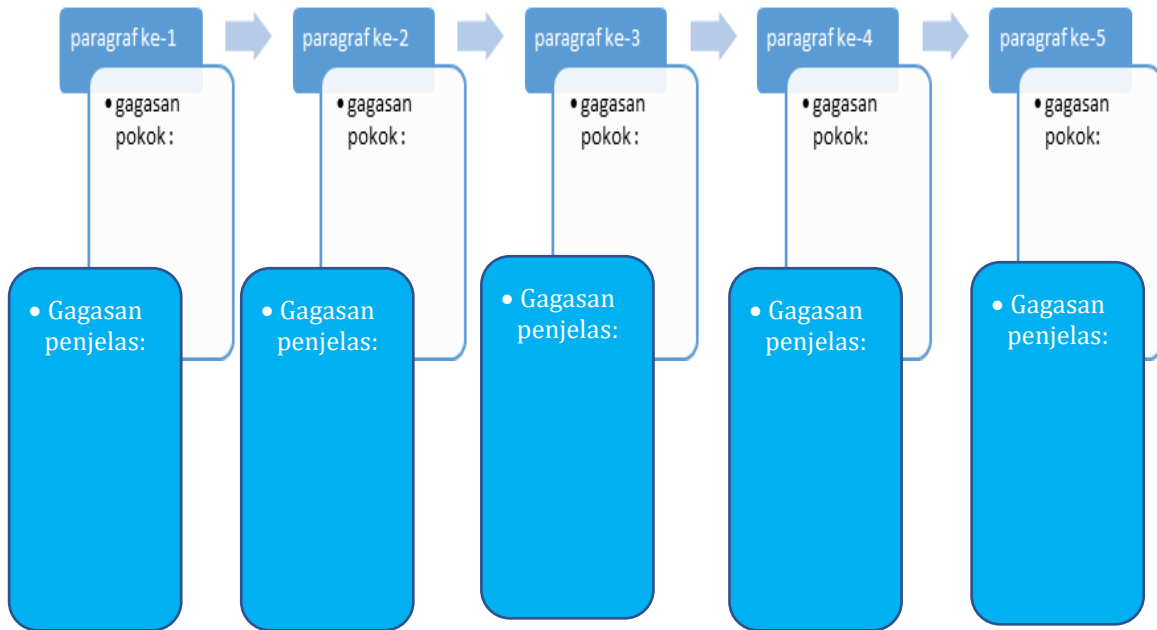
paragraf ke-1

• gagasan pokok :

• Gagasan penjelas:

paragraf ke-2

• gagasan pokok :

• Gagasan penjelas:

paragraf ke-3

• gagasan pokok :

• Gagasan penjelas:

paragraf ke-4

• gagasan pokok :

• Gagasan penjelas:

paragraf ke-5

• gagasan pokok :

• Gagasan penjelas: